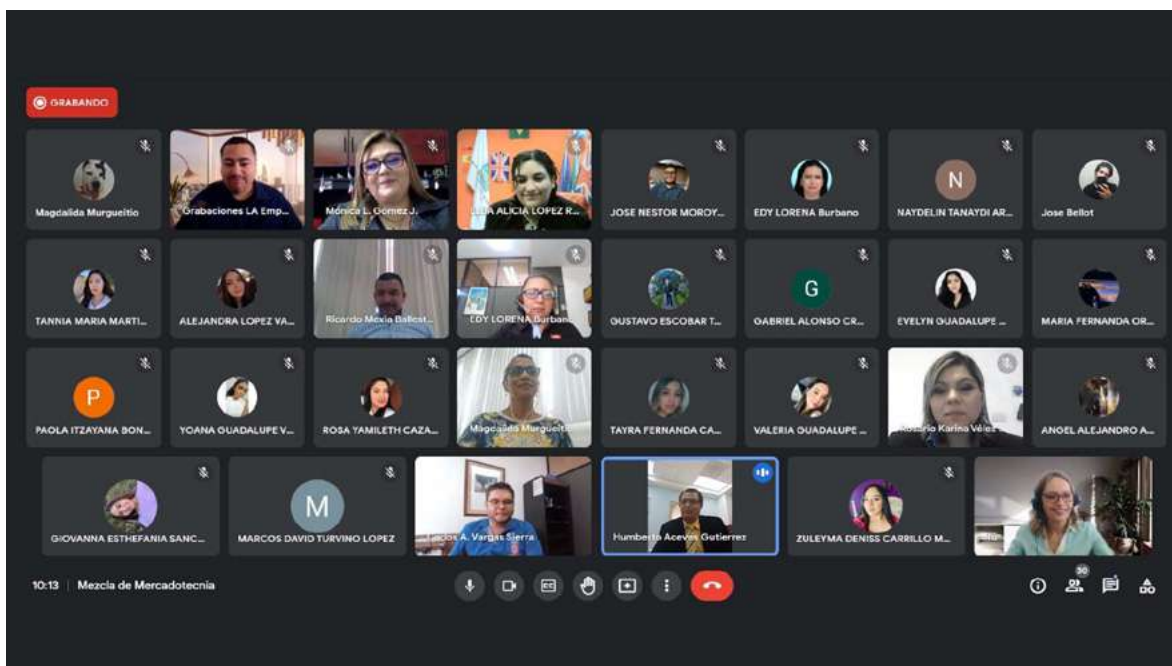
GRABANDO

Magdalida Murgueitio
Grabaciones LA Emp...
Mónica L. Gomez J.
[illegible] ALICIA LOPEZ R...
JOSE NESTOR MOROY...
EDY LORENA Burbano
N
NAYDELIN TANAYDI AR...
Jose Bellot

TANNIA MARIA MARTI...
ALEJANDRA LOPEZ VA...
Ricardo Mexia Ballest...
EDY LORENA Burbano
GUSTAVO ESCOBAR T...
G
GABRIEL ALONSO CR...
EVELYN GUADALUPE ...
MARIA FERNANDA OR...

P
PAOLA ITZAYANA BON...
YOANA GUADALUPE V...
ROSA YAMILETH CAZA...
Magdalida Murgueitio
TAYRA FERNANDA CA...
VALERIA GUADALUPE ...
Rosario Karina Vélez...
ANGEL ALEJANDRO A...

GIOVANNA ESTHEFANIA SANC...
M
MARCOS DAVID TURVINO LOPEZ
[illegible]os A. Vargas Sierra
Humberto Aceves Gutierrez
ZULEYMA DENISS CARRILLO M...
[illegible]

10:13 | Mezcla de Mercadotecnia

30